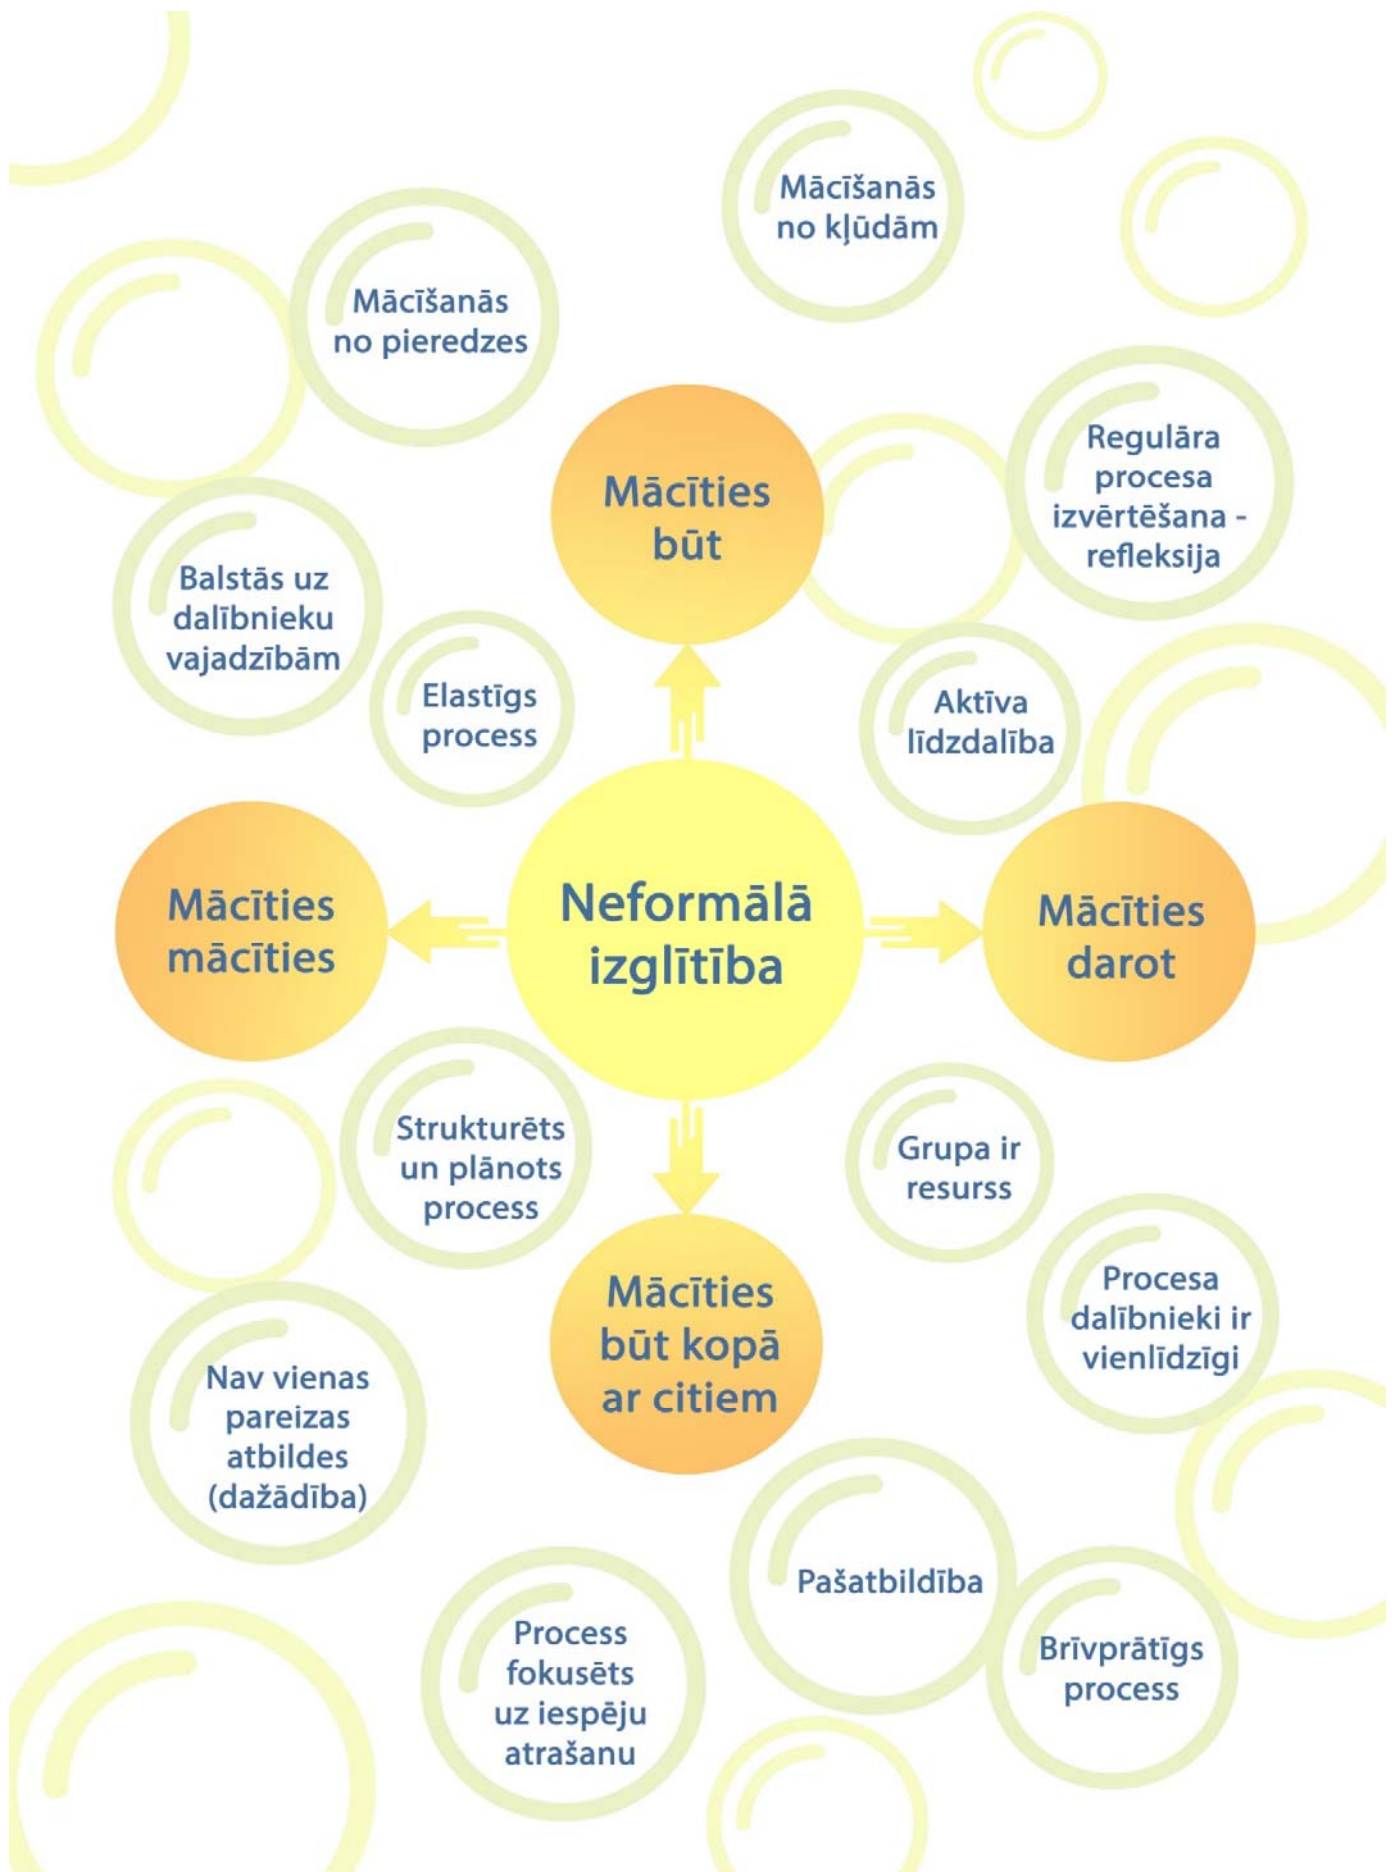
Mācīšanās no kļūdām

Mācīšanās no pieredzes

Mācīties būt

Regulāra procesa izvērtēšana - refleksija

Balstās uz dalībnieku vajadzībām

Elastīgs process

Aktīva līdzdalība

Mācīties mācīties

Neformālā izglītība

Mācīties darot

Strukturēts un plānots process

Grupa ir resurss

Mācīties būt kopā ar citiem

Procesa dalībnieki ir vienlīdzīgi

Nav vienas pareizas atbildes (dažādība)

Pašatbildība

Process fokusēts uz iespēju atrašanu

Brīvprātīgs process